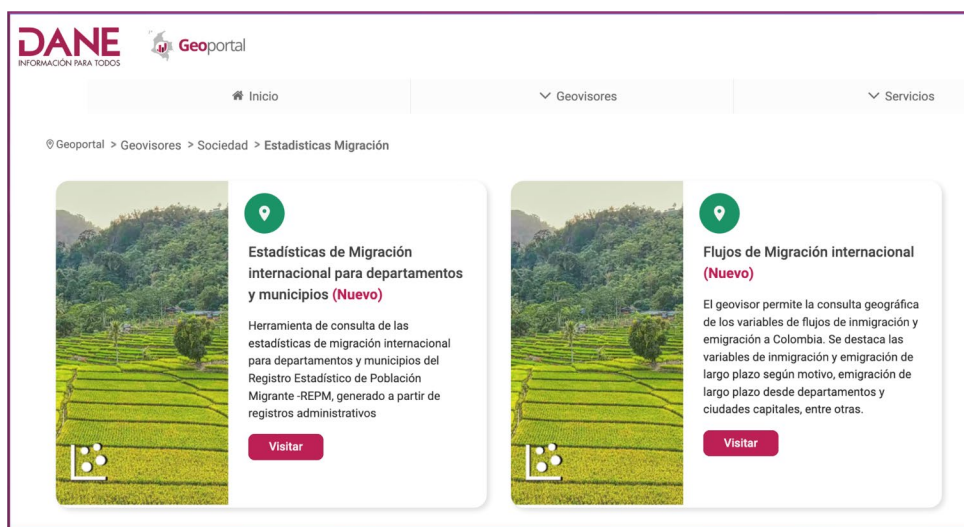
DANE
INFORMACIÓN PARA TODOS

Geoportal

Inicio
Geovisores
Servicios

Geoportal > Geovisores > Sociedad > Estadisticas Migración

Estadísticas de Migración internacional para departamentos y municipios (Nuevo)

Herramienta de consulta de las estadísticas de migración internacional para departamentos y municipios del Registro Estadístico de Población Migrante -REPM, generado a partir de registros administrativos

Visitar

Flujos de Migración internacional (Nuevo)

El geovisor permite la consulta geográfica de los variables de flujos de inmigración y emigración a Colombia. Se destaca las variables de inmigración y emigración de largo plazo según motivo, emigración de largo plazo desde departamentos y ciudades capitales, entre otras.

Visitar